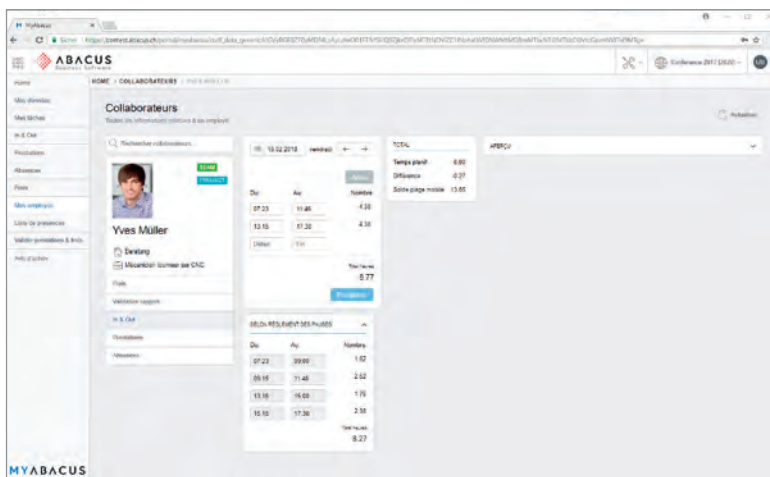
MyAbacus
ABACUS
Business Software
HOME > COLLABORATEURS > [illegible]
Conférence 2017 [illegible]
Home
Mes données
Mes tâches
In & Out
Prestations
Absences
Frais
Mes employés
Liste de présence
Valider prestation & frais
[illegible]
Collaborateurs
Toutes les informations relatives à un employé
Actualiser
Rechercher collaborateurs...
TEAM
PROJECT
Yves Müller
Beratung
Mécanicien tourneur sur CNC
Frais
Validation rapport
In & Out
Prestations
Absences
15.02.2018 vendredi
Ajouter
Du | Au | Nombre
07:23 | 11:46 | 4.38
13:15 | 17:30 | 4.38
Début | Fin
Total heures
8.77
Enregistrer
SELON RÈGLEMENT DES PAUSES
Du | Au | Nombre
07:23 | 09:00 | 1.62
09:15 | 11:46 | 2.52
13:15 | 15:00 | 1.75
15:15 | 17:30 | 2.38
Total heures
8.27
TOTAL
Temps planif. 8.60
Différence -0.27
Solde plage mobile 13.65
APERÇU
MYABACUS